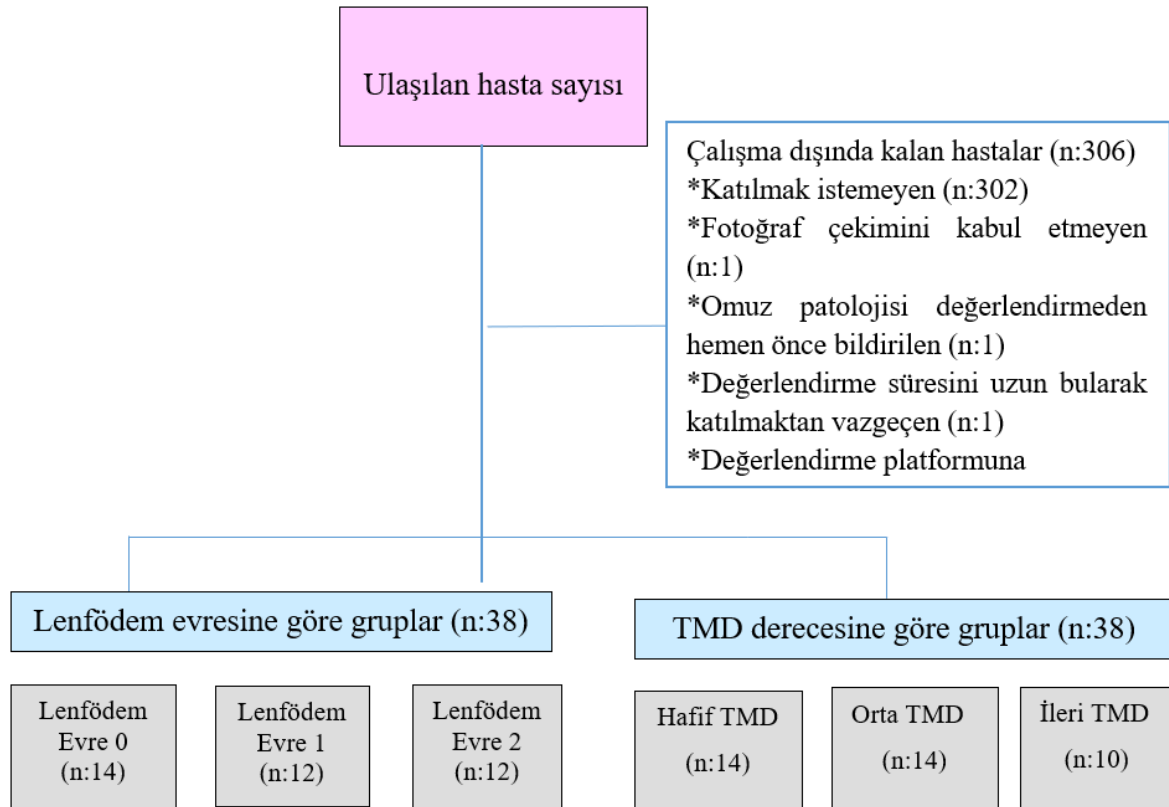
Ulaşılan hasta sayısı

Çalışma dışında kalan hastalar (n:306)
*Katılmak istemeyen (n:302)
*Fotoğraf çekimini kabul etmeyen (n:1)
*Omuz patolojisi değerlendirmeden hemen önce bildirilen (n:1)
*Değerlendirme süresini uzun bularak katılmaktan vazgeçen (n:1)
*Değerlendirme platformuna

Lenfödem evresine göre gruplar (n:38)

TMD derecesine göre gruplar (n:38)

Lenfödem Evre 0 (n:14)

Lenfödem Evre 1 (n:12)

Lenfödem Evre 2 (n:12)

Hafif TMD (n:14)

Orta TMD (n:14)

İleri TMD (n:10)